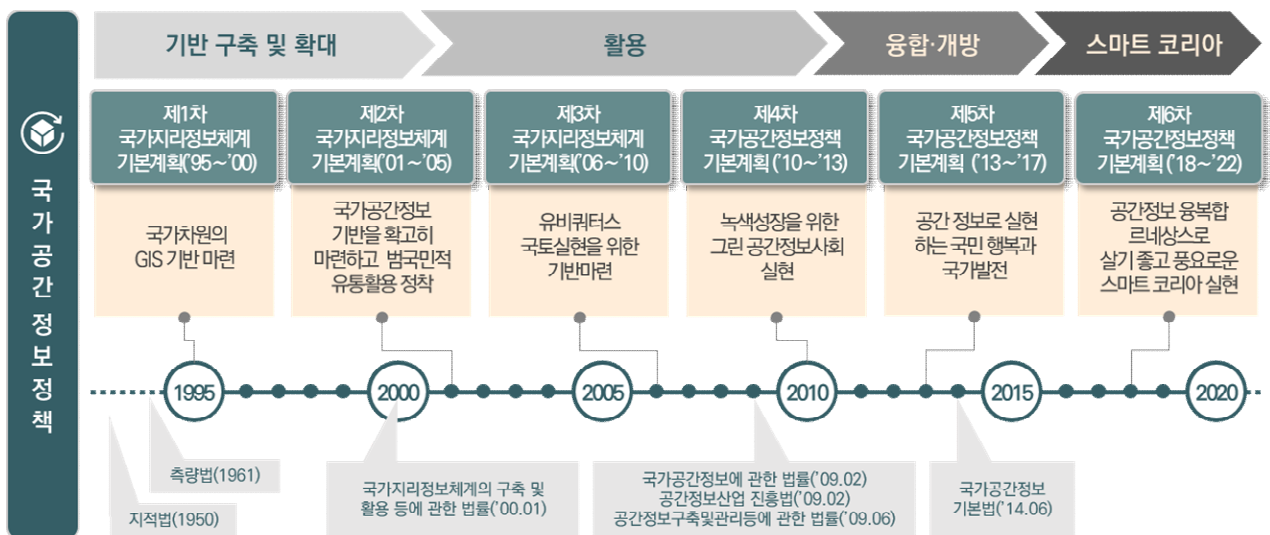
국가공간정보정책

기반 구축 및 확대

활용

융합·개방

스마트 코리아

제1차 국가지리정보체계 기본계획('95~'00)

국가차원의 GIS 기반 마련

제2차 국가지리정보체계 기본계획('01~'05)

국가공간정보 기반을 확고히 마련하고 범국민적 유통활용 정착

제3차 국가지리정보체계 기본계획('06~'10)

유비쿼터스 국토실현을 위한 기반마련

제4차 국가공간정보정책 기본계획('10~'13)

녹색성장을 위한 그린 공간정보사회 실현

제5차 국가공간정보정책 기본계획('13~'17)

공간 정보로 실현하는 국민 행복과 국가발전

제6차 국가공간정보정책 기본계획('18~'22)

공간정보 융복합 르네상스로 살기 좋고 풍요로운 스마트 코리아 실현

1995

2000

2005

2010

2015

2020

측량법(1961)

지적법(1950)

국가지리정보체계의 구축 및 활용 등에 관한 법률('00.01)

국가공간정보에 관한 법률('09.02)
공간정보산업 진흥법('09.02)
공간정보구축및관리등에 관한 법률('09.06)

국가공간정보 기본법('14.06)